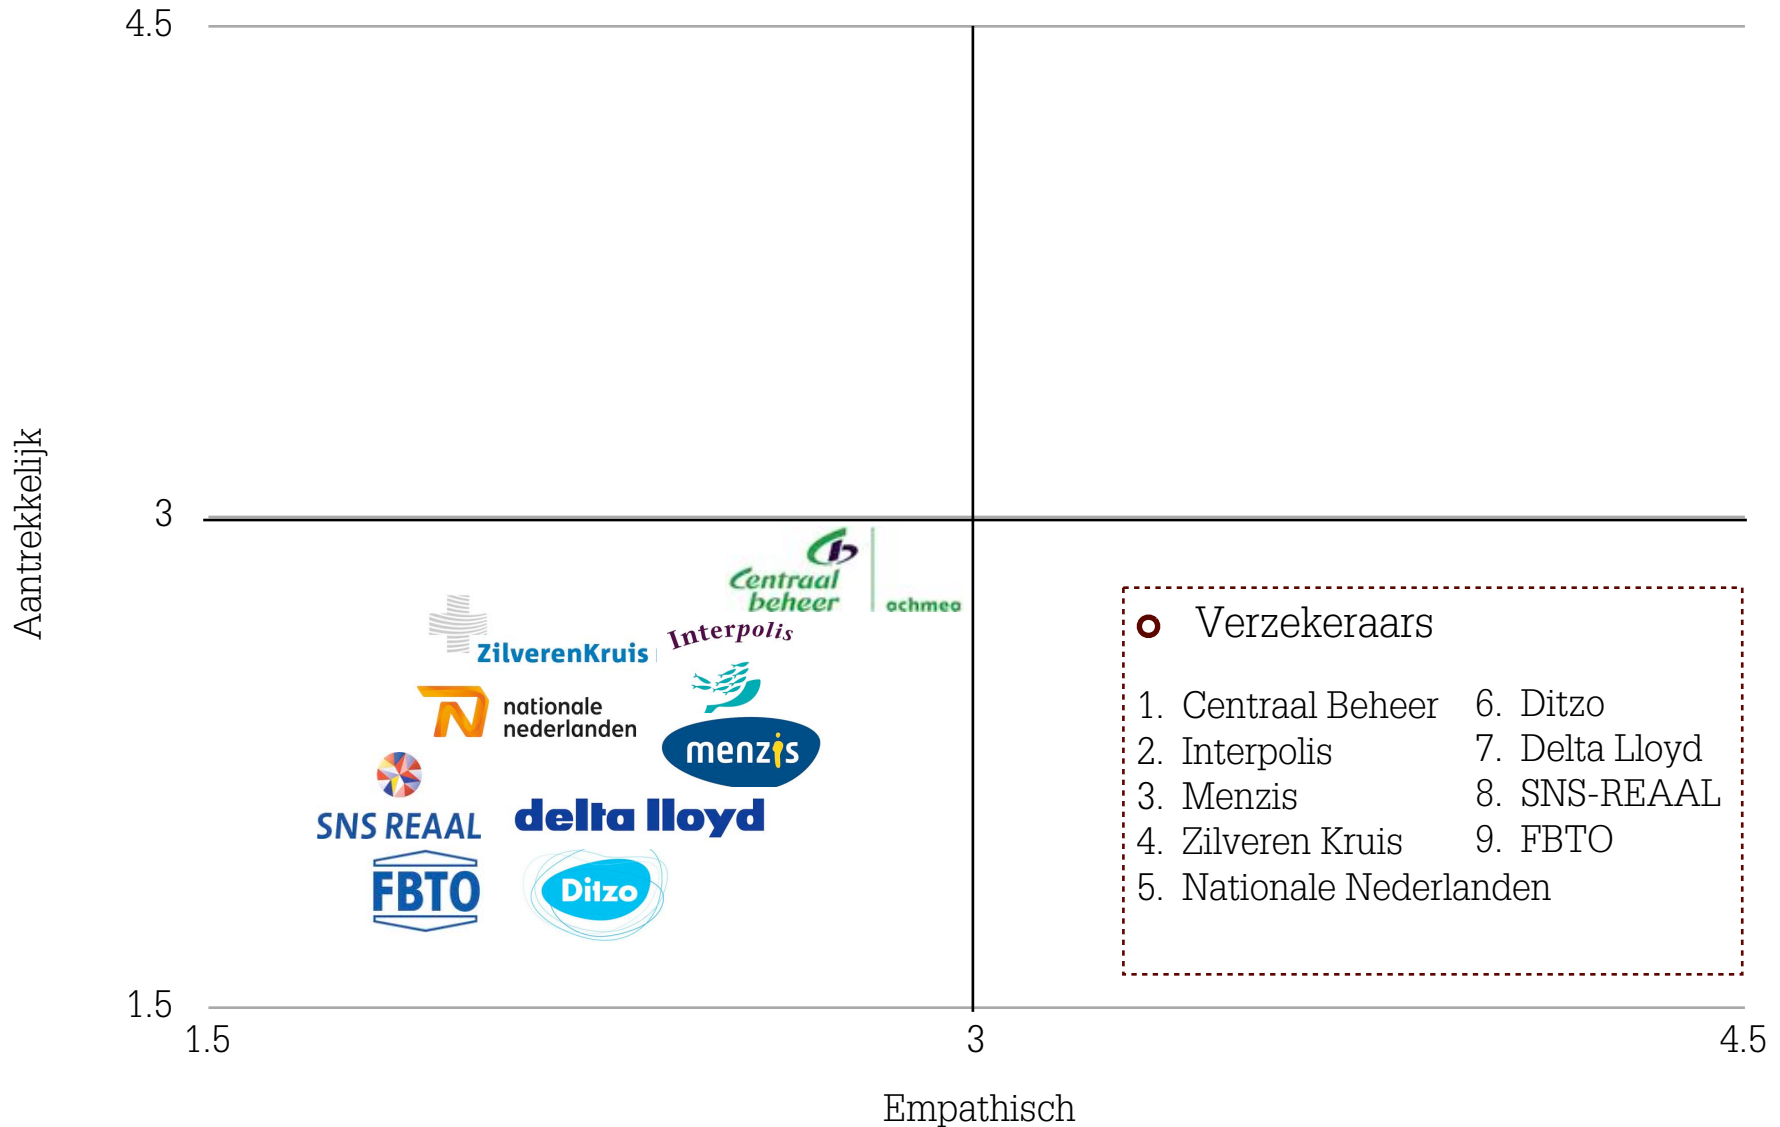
4.5

3

1.5

Aantrekkelijk

Centraal beheer achmea

Interpolis

ZilverenKruis

nationale nederlanden

menzis

SNS REAAL

delta lloyd

FBTO

Ditzo

Verzekeraars

1. Centraal Beheer
2. Interpolis
3. Menzis
4. Zilveren Kruis
5. Nationale Nederlanden

6. Ditzo
7. Delta Lloyd
8. SNS-REAAL
9. FBTO

1.5

3

4.5

Empathisch